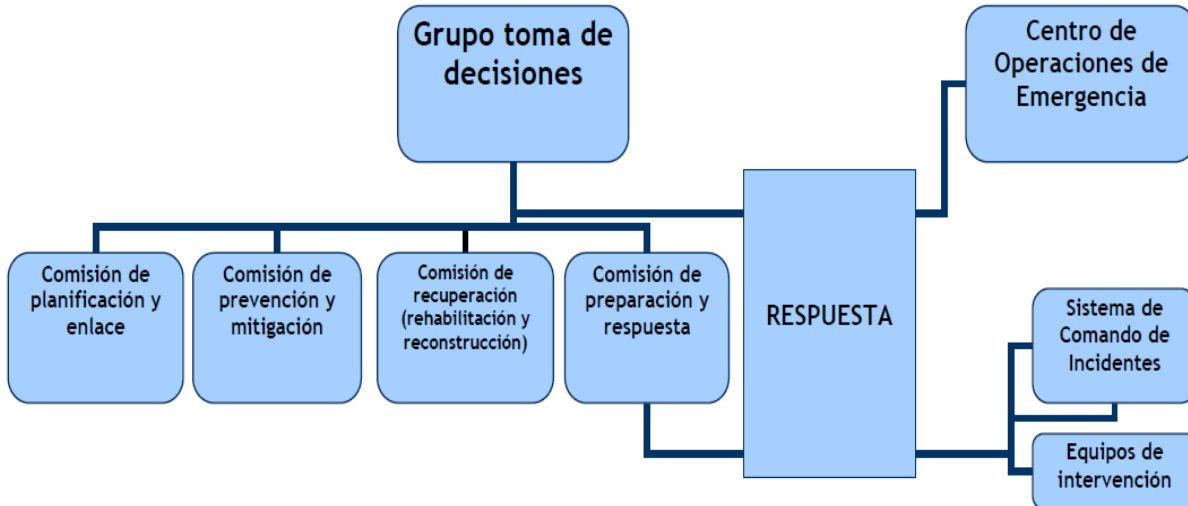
Grupo toma de decisiones

Centro de Operaciones de Emergencia

Comisión de planificación y enlace

Comisión de prevención y mitigación

Comisión de recuperación (rehabilitación y reconstrucción)

Comisión de preparación y respuesta

RESPUESTA

Sistema de Comando de Incidentes

Equipos de intervención